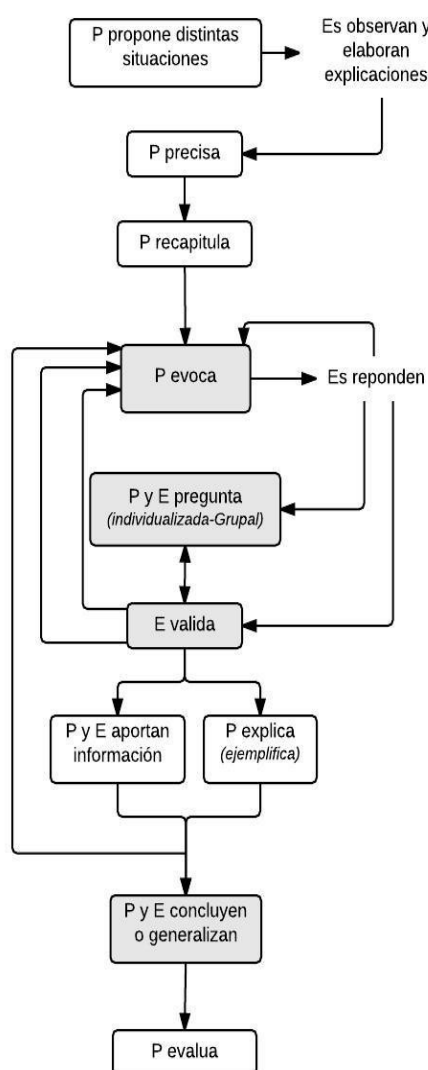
P propone distintas situaciones

Es observan y elaboran explicaciones

P precisa

P recapitula

P evoca

Es reponden

P y E pregunta
(individualizada-Grupal)

E valida

P y E aportan información

P explica
(ejemplifica)

P y E concluyen o generalizan

P evalua